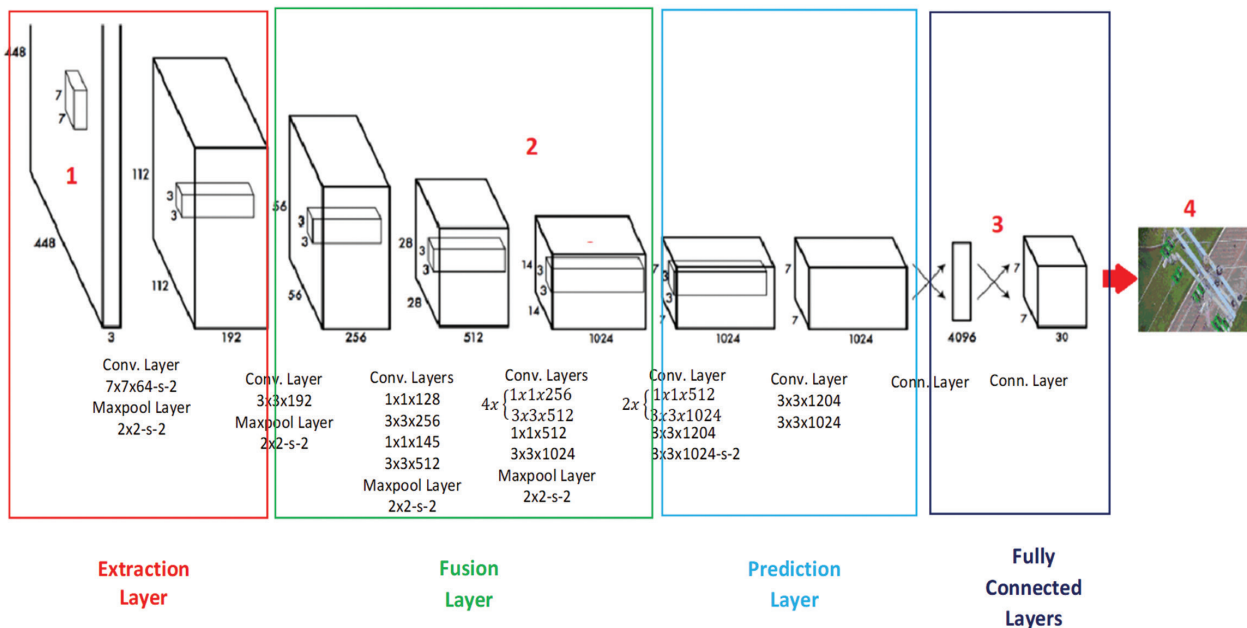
448
7
7
1
448
3
112
3
3
112
192
Conv. Layer
7x7x64-s-2
Maxpool Layer
2x2-s-2

2
56
3
3
56
256
28
3
3
28
512
14
3
3
14
1024
Conv. Layer
3x3x192
Maxpool Layer
2x2-s-2
Conv. Layers
1x1x128
3x3x256
1x1x145
3x3x512
Maxpool Layer
2x2-s-2
Conv. Layers
$4x\begin{cases}1x1x256\\3x3x512\end{cases}$
1x1x512
3x3x1024
Maxpool Layer
2x2-s-2

7
3
7
1024
7
7
1024
Conv. Layer
$2x\begin{cases}1x1x512\\3x3x1024\end{cases}$
3x3x1204
3x3x1024-s-2
Conv. Layer
3x3x1204
3x3x1024

3
4096
7
7
30
Conn. Layer
Conn. Layer

4

Extraction Layer

Fusion Layer

Prediction Layer

Fully Connected Layers